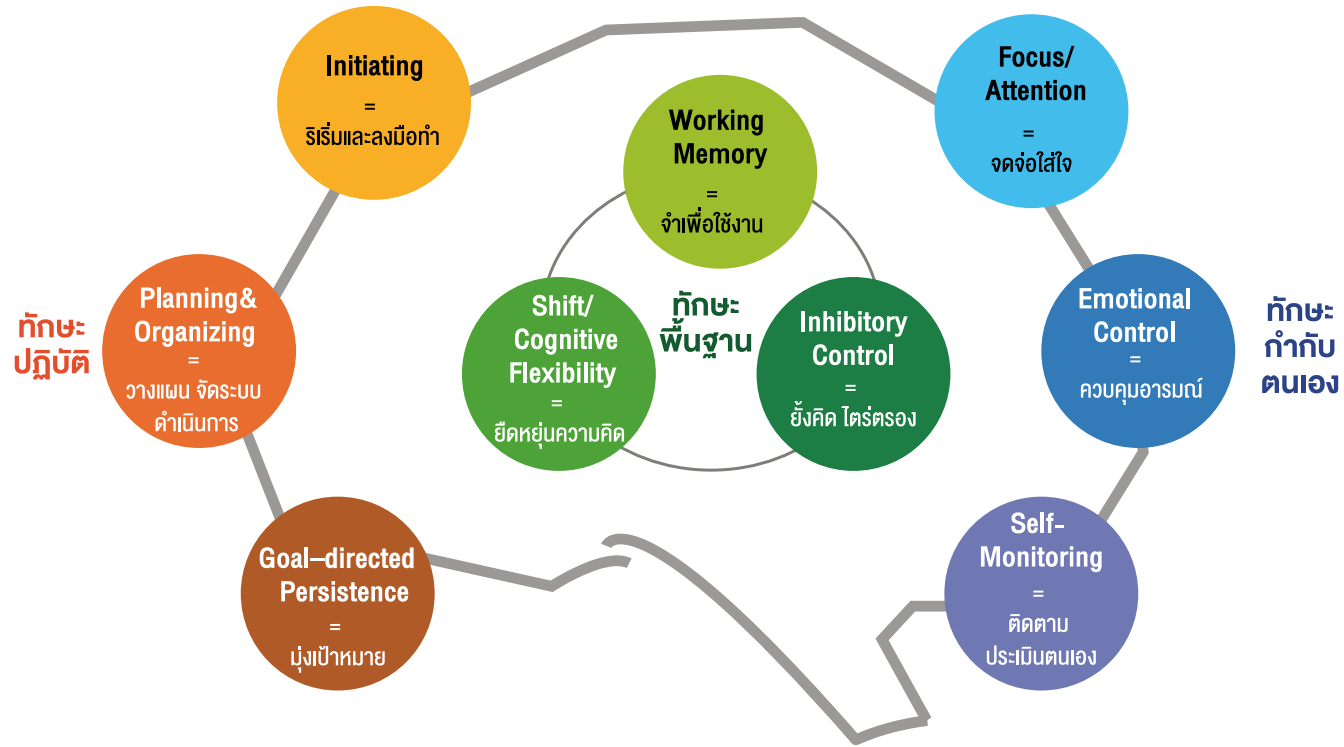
Initiating
=
ริเริ่มและลงมือทำ

Focus/ Attention
=
จดจ่อใส่ใจ

Working Memory
=
จำเพื่อใช้งาน

ทักษะปฏิบัติ

Planning& Organizing
=
วางแผน จัดระบบ ดำเนินการ

Shift/ Cognitive Flexibility
=
ยืดหยุ่นความคิด

ทักษะพื้นฐาน

Inhibitory Control
=
ยั้งคิด ไตร่ตรอง

Emotional Control
=
ควบคุมอารมณ์

ทักษะกำกับตนเอง

Goal–directed Persistence
=
มุ่งเป้าหมาย

Self-Monitoring
=
ติดตาม ประเมินตนเอง